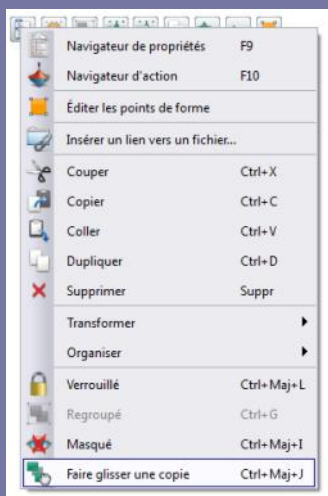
| | |
|---|---|
| Navigateur de propriétés | F9 |
| Navigateur d'action | F10 |
| Éditer les points de forme | |
| Insérer un lien vers un fichier... | |
| Couper | Ctrl+X |
| Copier | Ctrl+C |
| Coller | Ctrl+V |
| Dupliquer | Ctrl+D |
| Supprimer | Suppr |
| Transformer | |
| Organiser | |
| Verrouillé | Ctrl+Maj+L |
| Regroupé | Ctrl+G |
| Masqué | Ctrl+Maj+I |
| Faire glisser une copie | Ctrl+Maj+J |